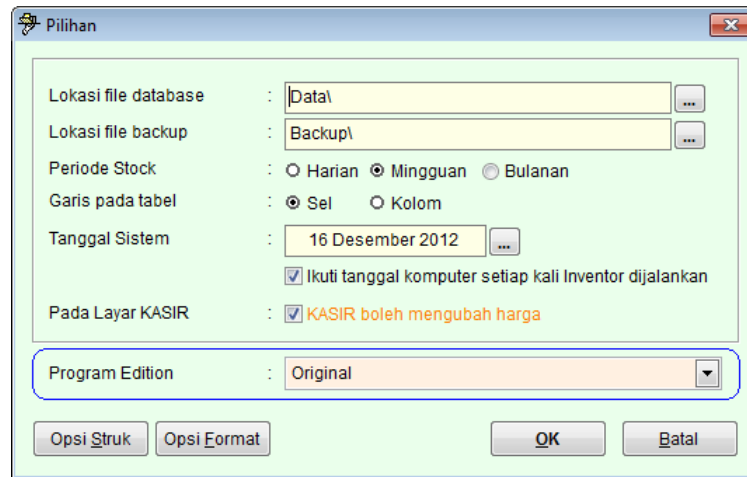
Pilihan

Lokasi file database : Data\ ...
Lokasi file backup : Backup\ ...
Periode Stock : Harian Mingguan Bulanan
Garis pada tabel : Sel Kolom
Tanggal Sistem : 16 Desember 2012 ...
Ikuti tanggal komputer setiap kali Inventor dijalankan
Pada Layar KASIR : KASIR boleh mengubah harga

Program Edition : Original

Opsi Struk Opsi Format OK Batal